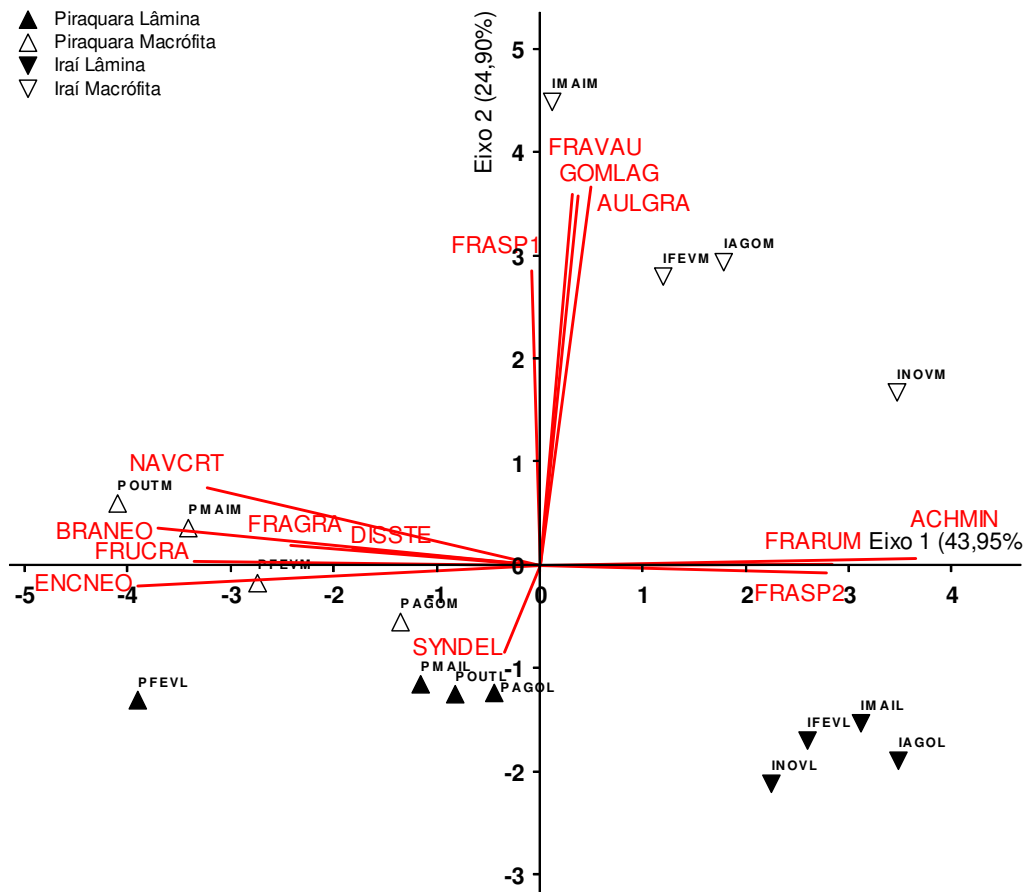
Piraquara Lâmina
Piraquara Macrófita
Iraí Lâmina
Iraí Macrófita

Eixo 2 (24,90%)
Eixo 1 (43,95%

IMAIM
FRAVAU
GOMLAG
AULGRA
FRASP1
IFEVM
IAGOM
INOVM
NAVCRT
POUTM
PMAIM
FRAGRA
DISSTE
BRANEO
FRUCRA
PFEVM
ENCNEO
ACHMIN
FRARUM
FRASP2
PAGOM
SYNDEL
PMAIL
POUTL
PAGOL
PFEVL
IMAIL
IFEVL
IAGOL
INOVL

5
4
3
2
1
0
-1
-2
-3
-5
-4
-3
-2
-1
0
1
2
3
4